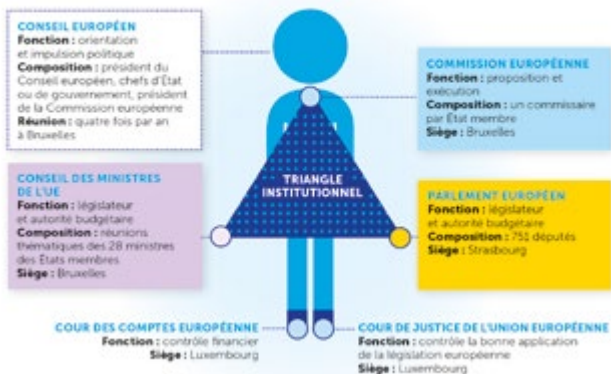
CONSEIL EUROPÉEN
Fonction : orientation et impulsion politique
Composition : président du Conseil européen, chefs d'État ou de gouvernement, président de la Commission européenne
Réunion : quatre fois par an à Bruxelles

COMMISSION EUROPÉENNE
Fonction : proposition et exécution
Composition : un commissaire par État membre
Siège : Bruxelles

TRIANGLE INSTITUTIONNEL

CONSEIL DES MINISTRES DE L'UE
Fonction : législateur et autorité budgétaire
Composition : réunions thématiques des 28 ministres des États membres
Siège : Bruxelles

PARLEMENT EUROPÉEN
Fonction : législateur et autorité budgétaire
Composition : 751 députés
Siège : Strasbourg

COUR DES COMPTES EUROPÉENNE
Fonction : contrôle financier
Siège : Luxembourg

COUR DE JUSTICE DE L'UNION EUROPÉENNE
Fonction : contrôle la bonne application de la législation européenne
Siège : Luxembourg